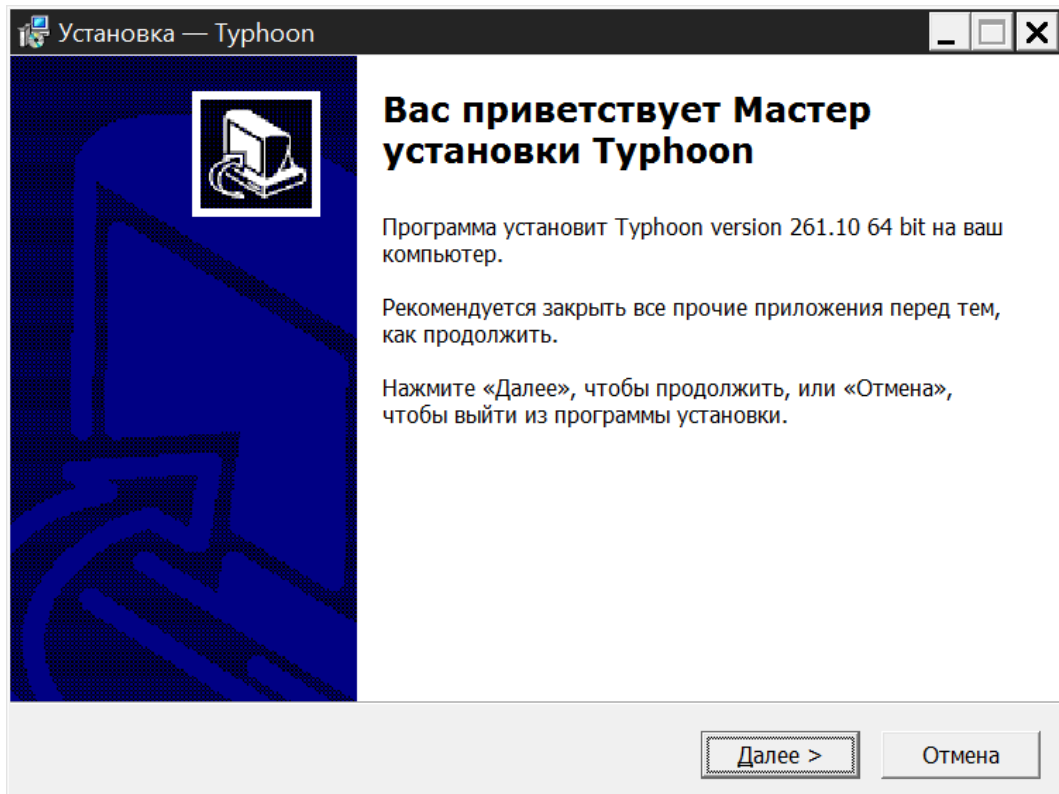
Установка — Typhoon

Вас приветствует Мастер установки Typhoon

Программа установит Typhoon version 261.10 64 bit на ваш компьютер.

Рекомендуется закрыть все прочие приложения перед тем, как продолжить.

Нажмите «Далее», чтобы продолжить, или «Отмена», чтобы выйти из программы установки.

Далее >

Отмена